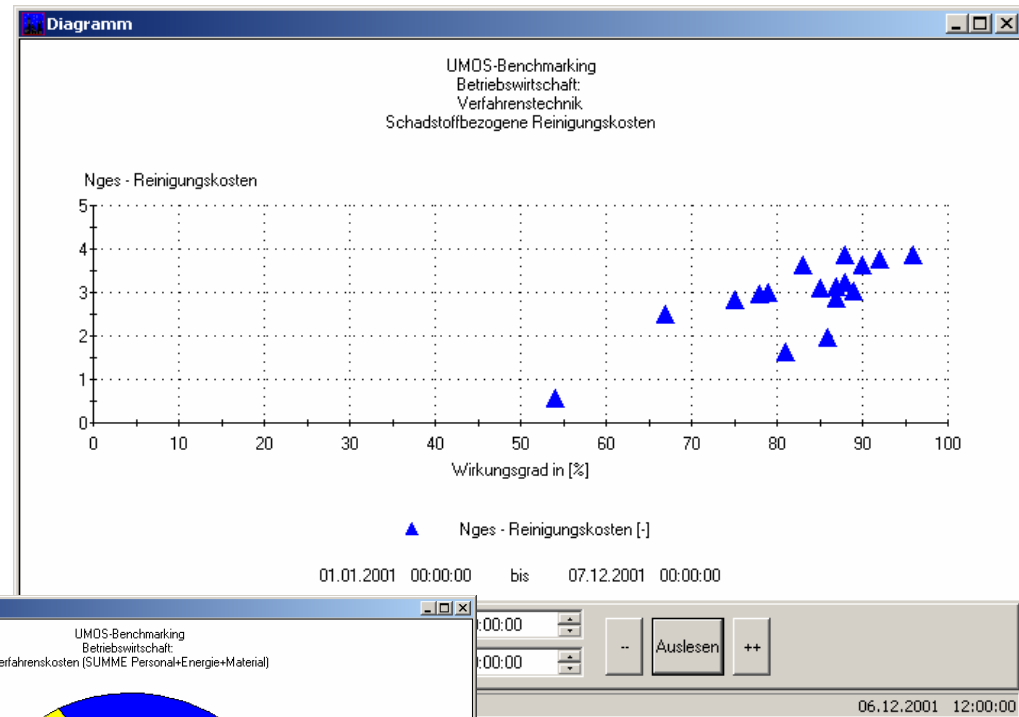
Diagramm

UMOS-Benchmarking
Betriebswirtschaft:
Verfahrenstechnik
Schadstoffbezogene Reinigungskosten

Nges - Reinigungskosten

5
4
3
2
1
0

0 10 20 30 40 50 60 70 80 90 100

Wirkungsgrad in [%]

Nges - Reinigungskosten [-]

01.01.2001 00:00:00 bis 07.12.2001 00:00:00

UMOS-Benchmarking
Betriebswirtschaft:
erfahrenskosten (SUMME Personal+Energie+Material)

:00:00
:00:00

--
Auslesen
++

06.12.2001 12:00:00